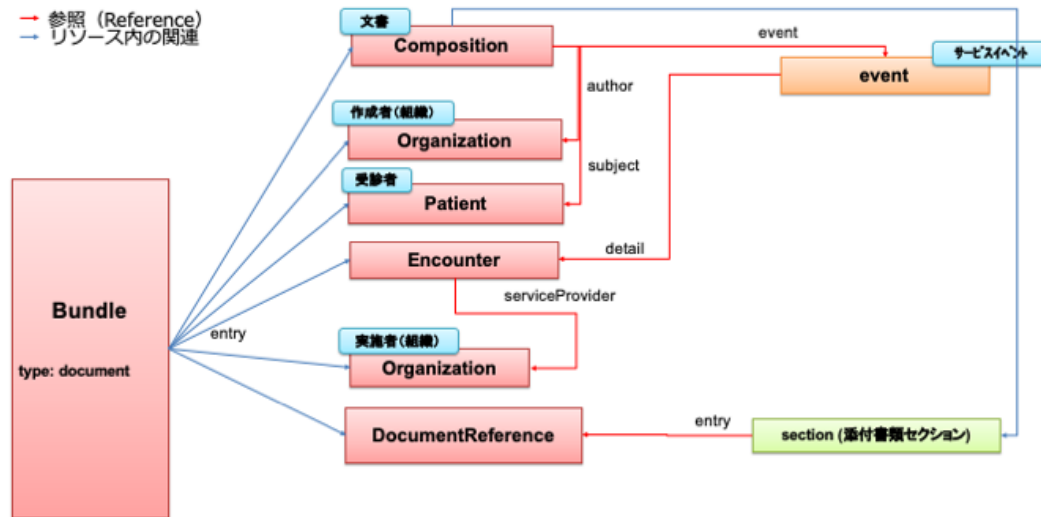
→ 参照（Reference）
→ リソース内の関連

文書
Composition

event

サービスイベント
event

author

作成者（組織）
Organization

subject

受診者
Patient

detail

Encounter

serviceProvider

Bundle

type: document

entry

実施者（組織）
Organization

entry

DocumentReference

section (添付書類セクション)